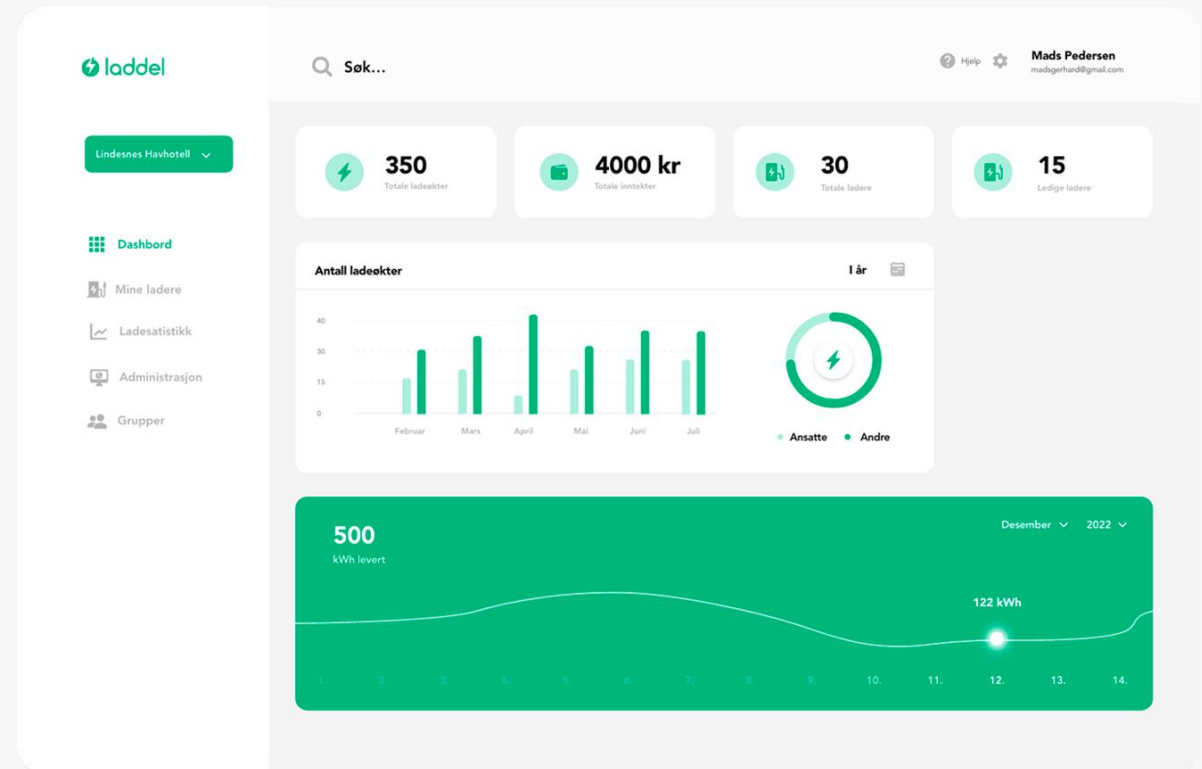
laddel

Søk...

Hjelp

Mads Pedersen
madsgerhard@gmail.com

Lindesnes Havhotell

Dashbord

Mine ladere

Ladesatistikk

Administrasjon

Grupper

350
Totale ladeøkter

4000 kr
Totale inntekter

30
Totale ladere

15
Ledige ladere

Antall ladeøkter

I år

40
30
15
0

Februar Mars April Mai Juni Juli

Ansatte Andre

500
kWh levert

Desember 2022

122 kWh

1. 2. 3. 4. 5. 6. 7. 8. 9. 10. 11. 12. 13. 14.